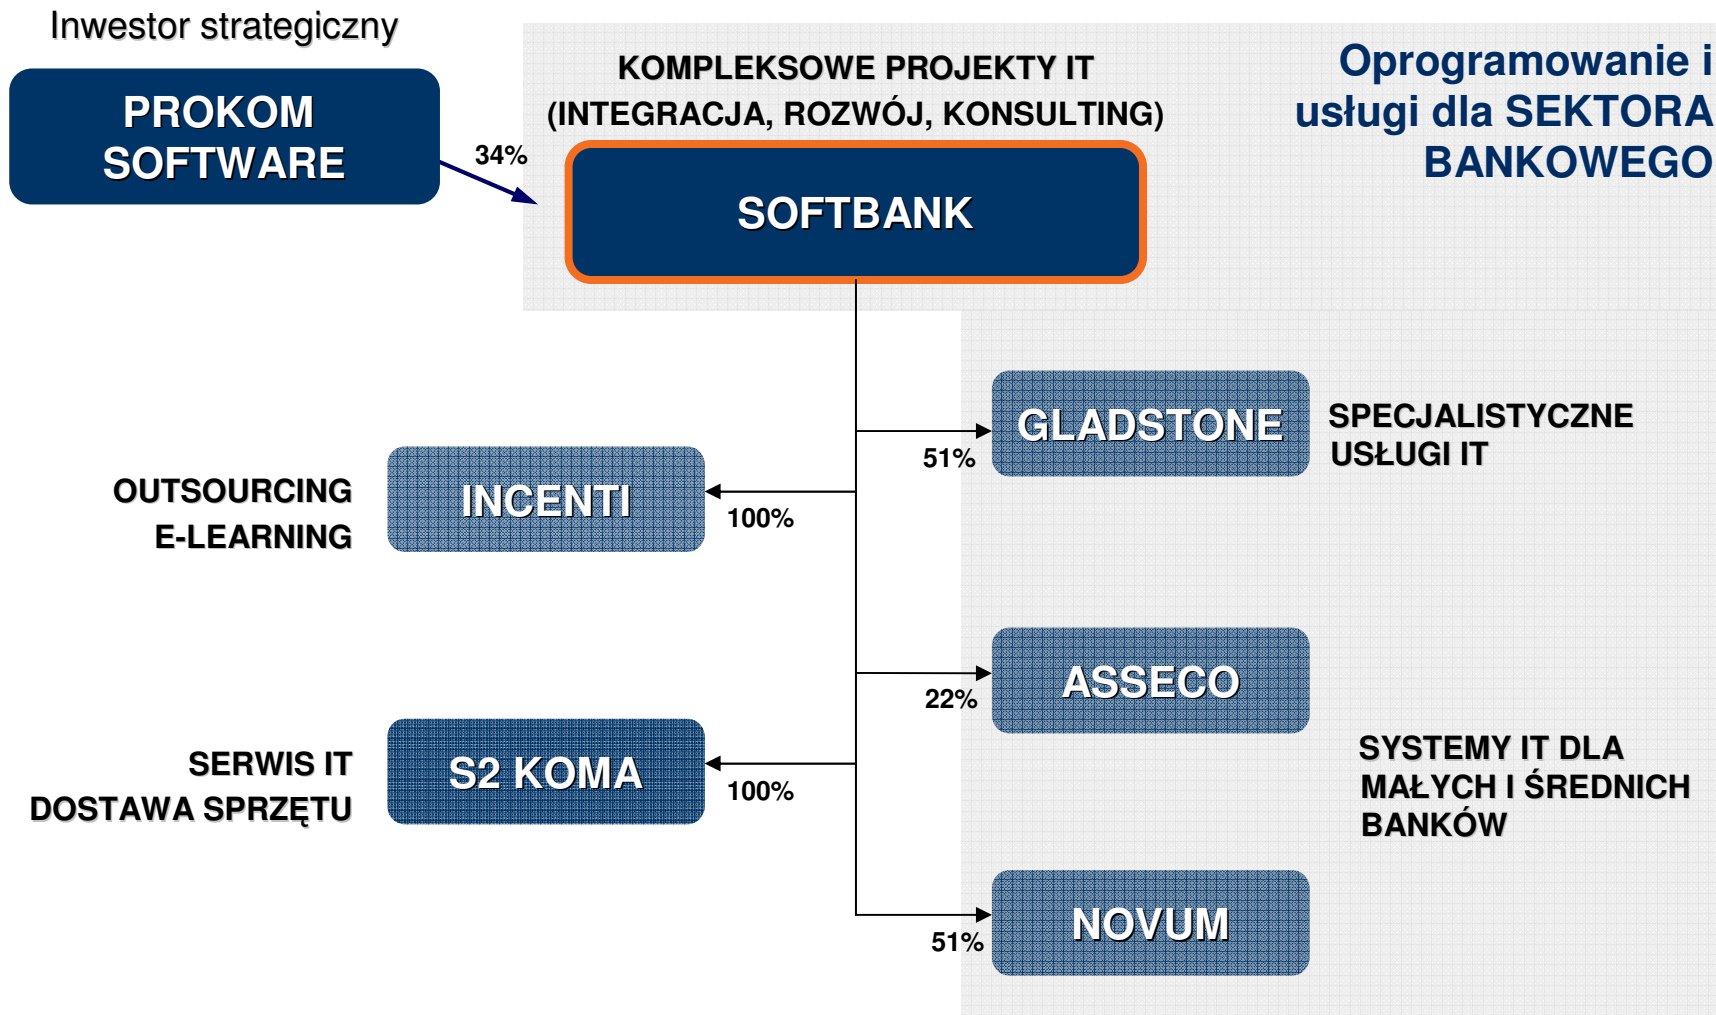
Inwestor strategiczny

PROKOM SOFTWARE

34%

KOMPLEKSOWE PROJEKTY IT (INTEGRACJA, ROZWÓJ, KONSULTING)

Oprogramowanie i usługi dla SEKTORA BANKOWEGO

SOFTBANK

GLADSTONE

51%

SPECJALISTYCZNE USŁUGI IT

OUTSOURCING E-LEARNING

INCENTI

100%

ASSECO

22%

SERWIS IT DOSTAWA SPRZĘTU

S2 KOMA

100%

SYSTEMY IT DLA MAŁYCH I ŚREDNICH BANKÓW

NOVUM

51%